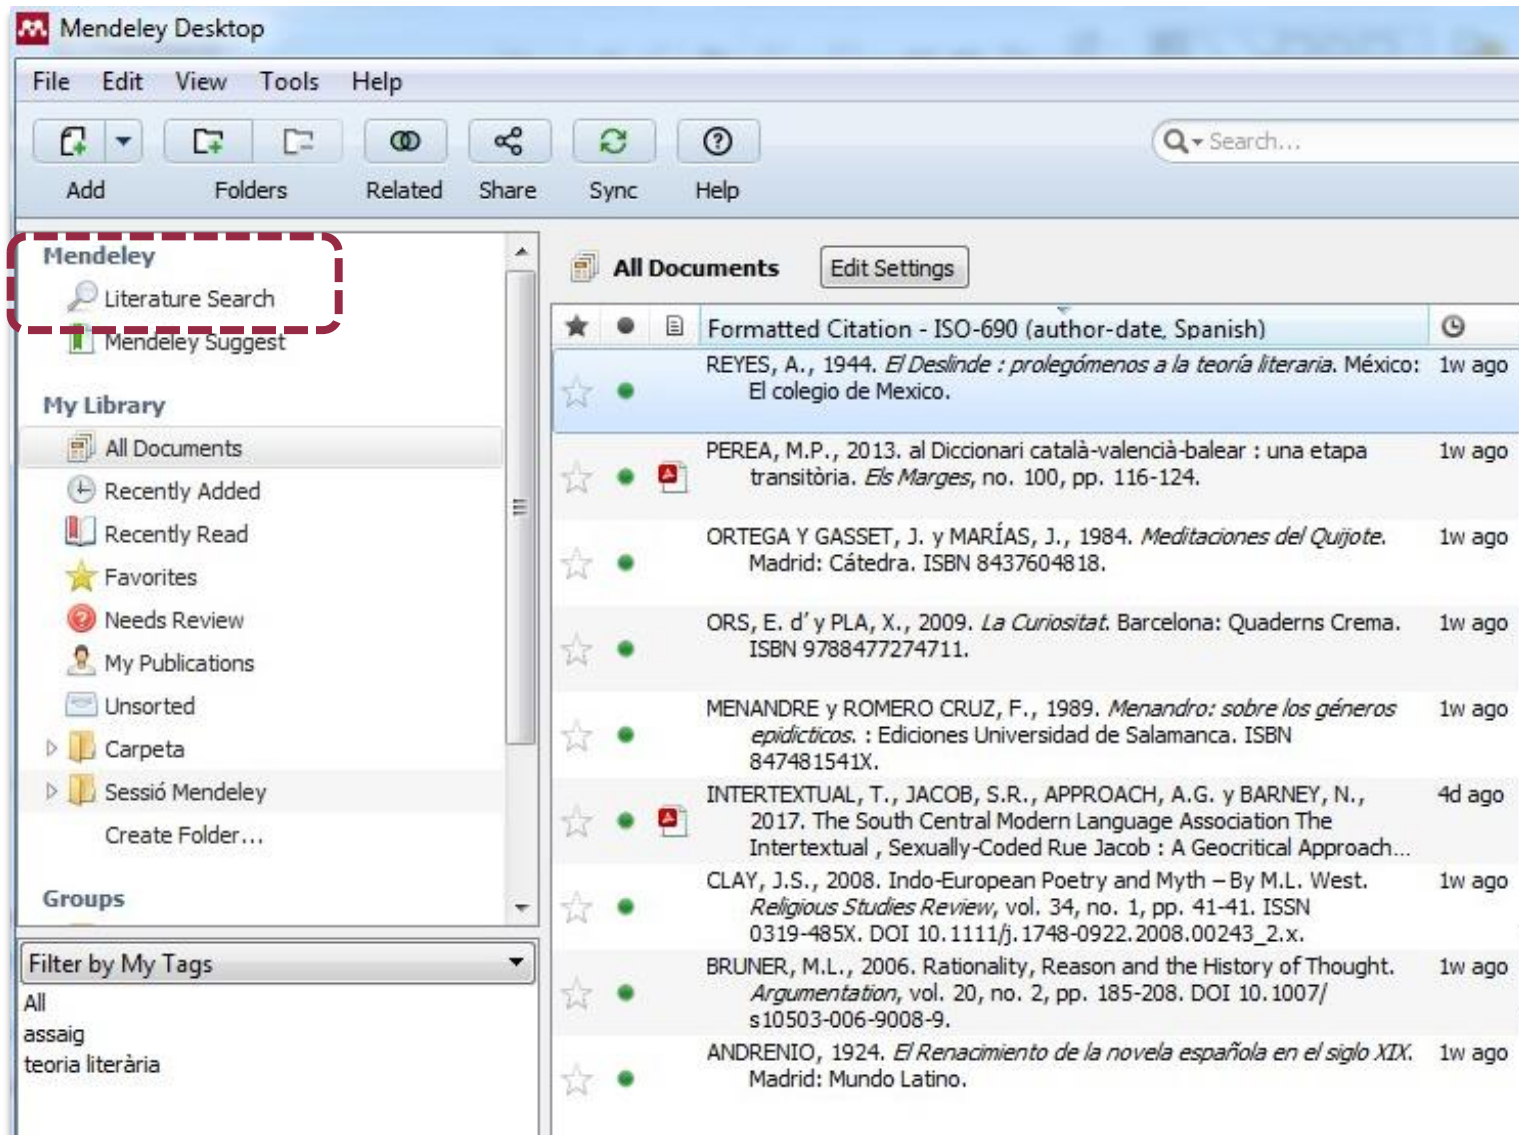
Mendeley Desktop

File Edit View Tools Help

Add Folders Related Share Sync Help

Search...

Mendeley
Literature Search
Mendeley Suggest

My Library
All Documents
Recently Added
Recently Read
Favorites
Needs Review
My Publications
Unsorted
Carpeta
Sessió Mendeley
Create Folder...

Groups

Filter by My Tags
All
assaig
teoria literària

All Documents Edit Settings

Formatted Citation - ISO-690 (author-date, Spanish)

REYES, A., 1944. *El Deslinde : prolegómenos a la teoría literaria*. México: El colegio de Mexico. 1w ago

PEREA, M.P., 2013. al Diccionari català-valencià-balear : una etapa transitòria. *Els Marges*, no. 100, pp. 116-124. 1w ago

ORTEGA Y GASSET, J. y MARÍAS, J., 1984. *Meditaciones del Quijote*. Madrid: Cátedra. ISBN 8437604818. 1w ago

ORS, E. d' y PLA, X., 2009. *La Curiositat*. Barcelona: Quaderns Crema. ISBN 9788477274711. 1w ago

MENANDRE y ROMERO CRUZ, F., 1989. *Menandro: sobre los géneros epidícticos*. : Ediciones Universidad de Salamanca. ISBN 847481541X. 1w ago

INTERTEXTUAL, T., JACOB, S.R., APPROACH, A.G. y BARNEY, N., 2017. The South Central Modern Language Association The Intertextual , Sexually-Coded Rue Jacob : A Geocritical Approach... 4d ago

CLAY, J.S., 2008. Indo-European Poetry and Myth – By M.L. West. *Religious Studies Review*, vol. 34, no. 1, pp. 41-41. ISSN 0319-485X. DOI 10.1111/j.1748-0922.2008.00243_2.x. 1w ago

BRUNER, M.L., 2006. Rationality, Reason and the History of Thought. *Argumentation*, vol. 20, no. 2, pp. 185-208. DOI 10.1007/s10503-006-9008-9. 1w ago

ANDRENIO, 1924. *El Renacimiento de la novela española en el siglo XIX*. Madrid: Mundo Latino. 1w ago